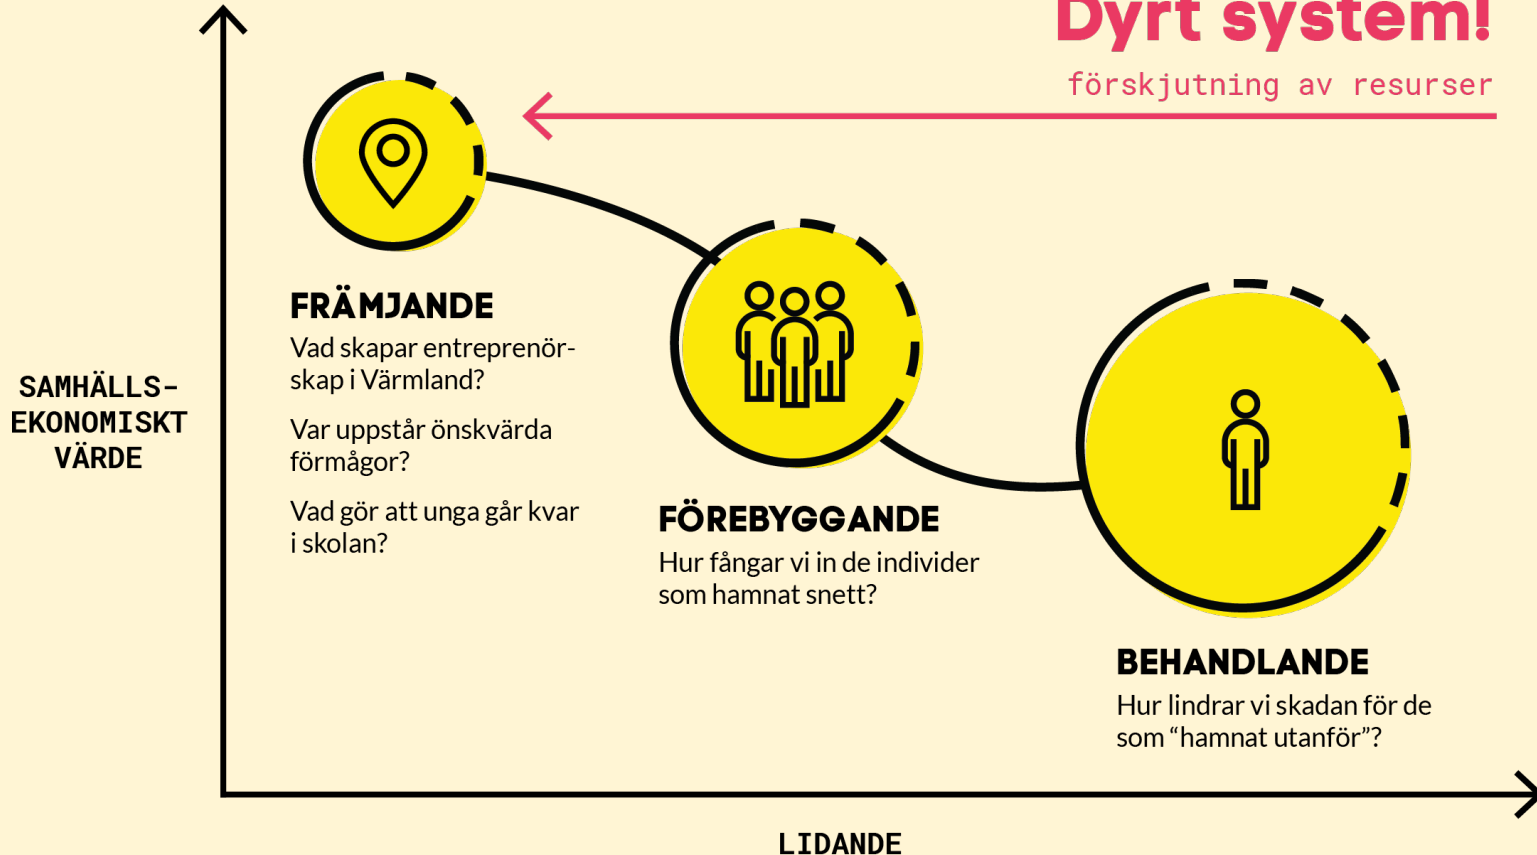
Dyrt system!

förskjutning av resurser

SAMHÄLLS-EKONOMISKT VÄRDE

FRÄMJANDE

Vad skapar entreprenörskap i Värmland?

Var uppstår önskvärda förmågor?

Vad gör att unga går kvar i skolan?

FÖREBYGGANDE

Hur fångar vi in de individer som hamnat snett?

BEHANDLANDE

Hur lindrar vi skadan för de som “hamnat utanför”?

LIDANDE